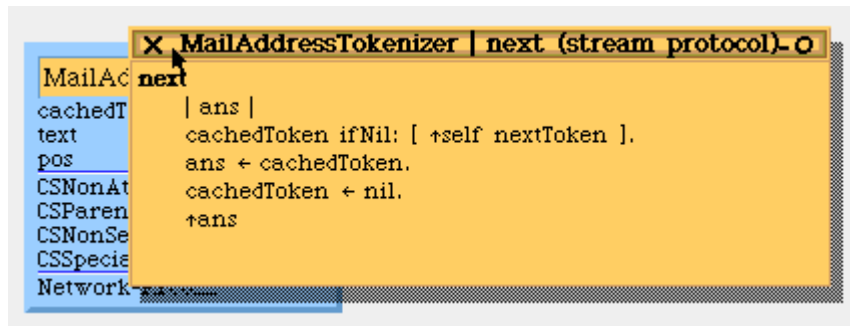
X MailAddressTokenizer | next (stream protocol) o

MailAc
cachedT
text
pos
CSNonAt
CSParen
CSNonSe
CSSpecie
Network-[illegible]

next
| ans |
cachedToken ifNil: [ ↑self nextToken ].
ans ← cachedToken.
cachedToken ← nil.
↑ans